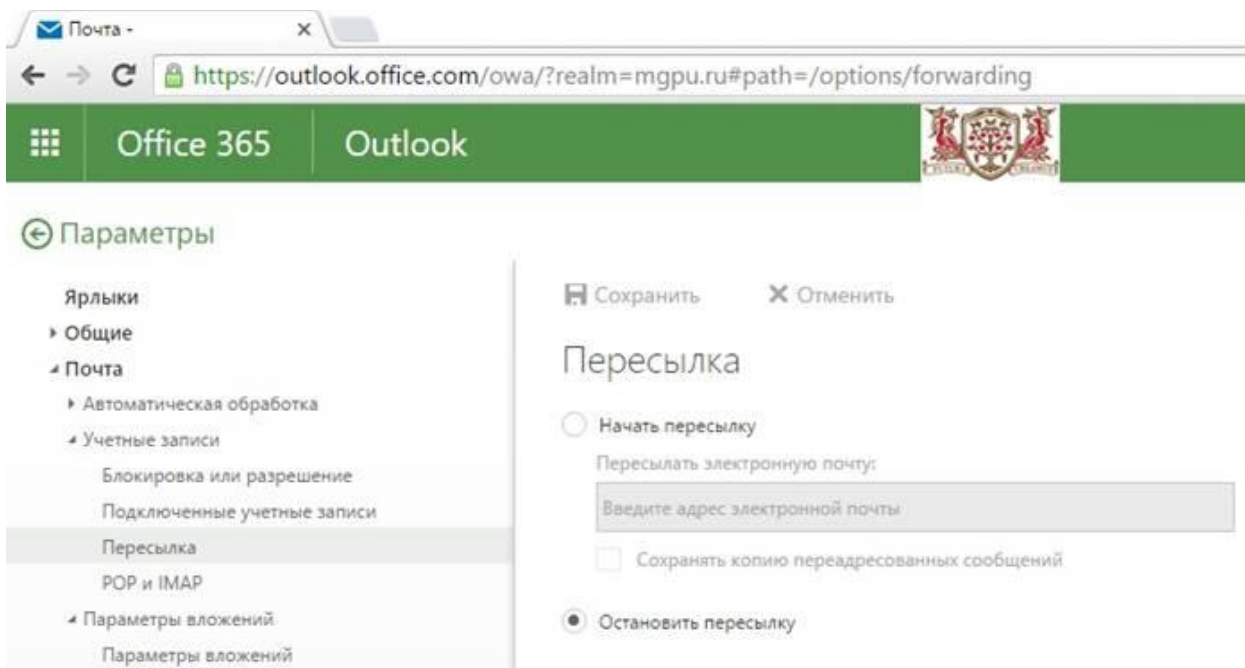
Почта - ×

https://outlook.office.com/owa/?realm=mgpu.ru#path=/options/forwarding

Office 365 Outlook

Параметры

Ярлыки
Общие
Почта
Автоматическая обработка
Учетные записи
Блокировка или разрешение
Подключенные учетные записи
Пересылка
POP и IMAP
Параметры вложений
Параметры вложений

Сохранить Отменить

Пересылка

Начать пересылку

Пересылать электронную почту:

Введите адрес электронной почты

Сохранять копию переадресованных сообщений

Остановить пересылку